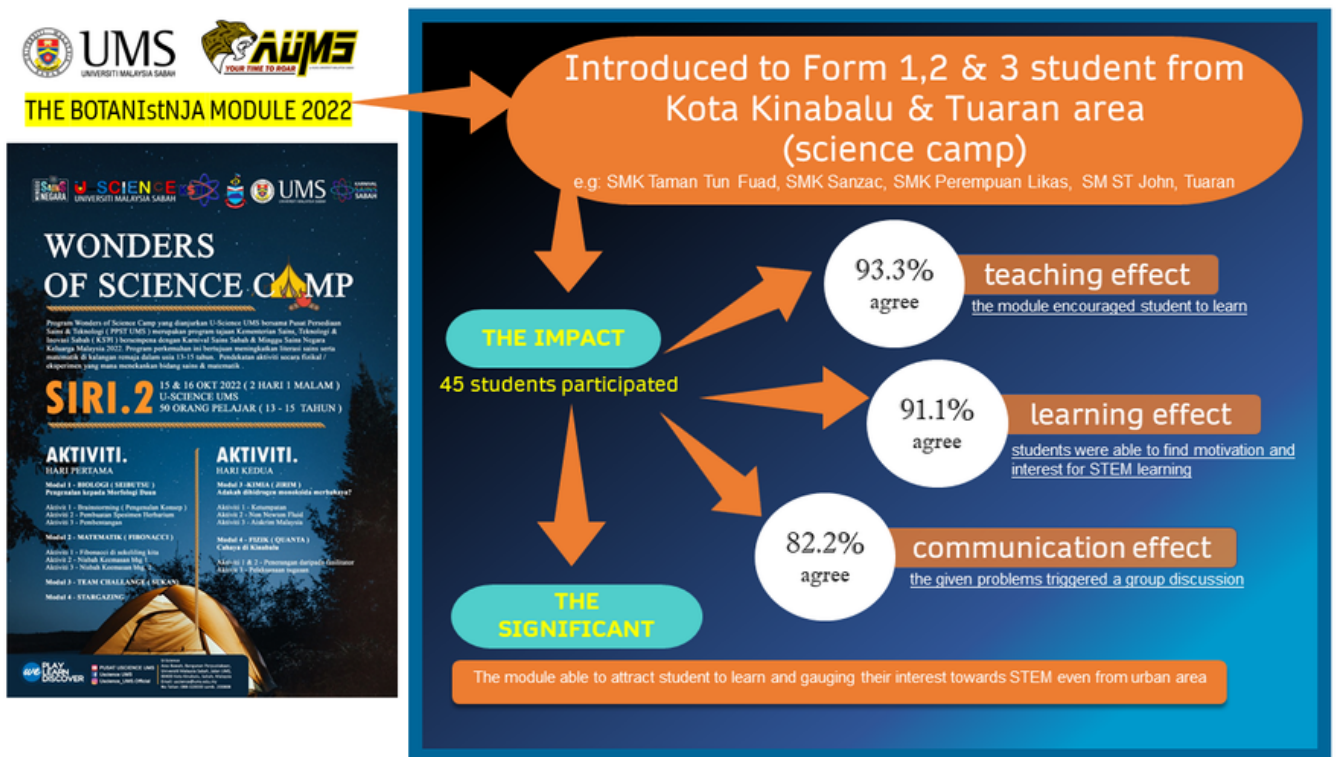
UMS
UNIVERSITI MALAYSIA SABAH

AUMS
YOUR TIME TO ROAR

THE BOTANIstNJA MODULE 2022

U-SCIENCE UNIVERSITI MALAYSIA SABAH UMS

WONDERS OF SCIENCE CAMP

Program Wonders of Science Camp yang dianjurkan U-Science UMS bersama Pusat Persediaan Sains & Teknologi ( PPST UMS ) merupakan program tajaan Kementerian Sains, Teknologi & Inovasi Sabah ( KSTI ) bersempena dengan Karnival Sains Sabah & Minggu Sains Negara Keluarga Malaysia 2022. Program perkemahan ini bertujuan meningkatkan literasi sains serta matematik di kalangan remaja dalam usia 13-15 tahun. Pendekatan aktiviti secara fizikal / eksperimen yang mana menekankan bidang sains & matematik .

SIRI.2
15 & 16 OKT 2022 ( 2 HARI 1 MALAM )
U-SCIENCE UMS
50 ORANG PELAJAR ( 13 - 15 TAHUN )

AKTIVITI.
HARI PERTAMA

Modul 1 - BIOLOGI ( SEIBUTSU )
Pengenalan kepada Morfologi Daun

Aktiviti 1 - Brainstorming ( Pengenalan Konsep )
Aktiviti 2 - Pembuatan Spesimen Herbarium
Aktiviti 3 - Pembentangan

Modul 2 - MATEMATIK ( FIBONACCI )

Aktiviti 1 - Fibonacci di sekeliling kita
Aktiviti 2 - Nisbah Keemasan bhg. 1
Aktiviti 3 - Nisbah Keemasan bhg. 2

Modul 3 - TEAM CHALLANGE ( SUKAN )

Modul 4 - STARGAZING

AKTIVITI.
HARI KEDUA

Modul 3 -KIMIA ( JIRIM )
Adakah dihidrogen monoksida berbahaya?

Aktiviti 1 - Ketumpatan
Aktiviti 2 - Non Newton Fluid
Aktiviti 3 - Aiskrim Malaysia

Modul 4 - FIZIK ( QUANTA )
Cahaya di Kinabalu

Aktiviti 1 & 2 - Penerangan daripada fasilitator
Aktiviti 3 - Pelaksanaan tugasan

PLAY LEARN DISCOVER
PUSAT USCIENCE UMS
Uscience UMS
Uscience_UMS Official

Introduced to Form 1,2 & 3 student from Kota Kinabalu & Tuaran area (science camp)
e.g: SMK Taman Tun Fuad, SMK Sanzac, SMK Perempuan Likas, SM ST John, Tuaran

THE IMPACT
45 students participated

93.3% agree
teaching effect
the module encouraged student to learn

91.1% agree
learning effect
students were able to find motivation and interest for STEM learning

82.2% agree
communication effect
the given problems triggered a group discussion

THE SIGNIFICANT

The module able to attract student to learn and gauging their interest towards STEM even from urban area